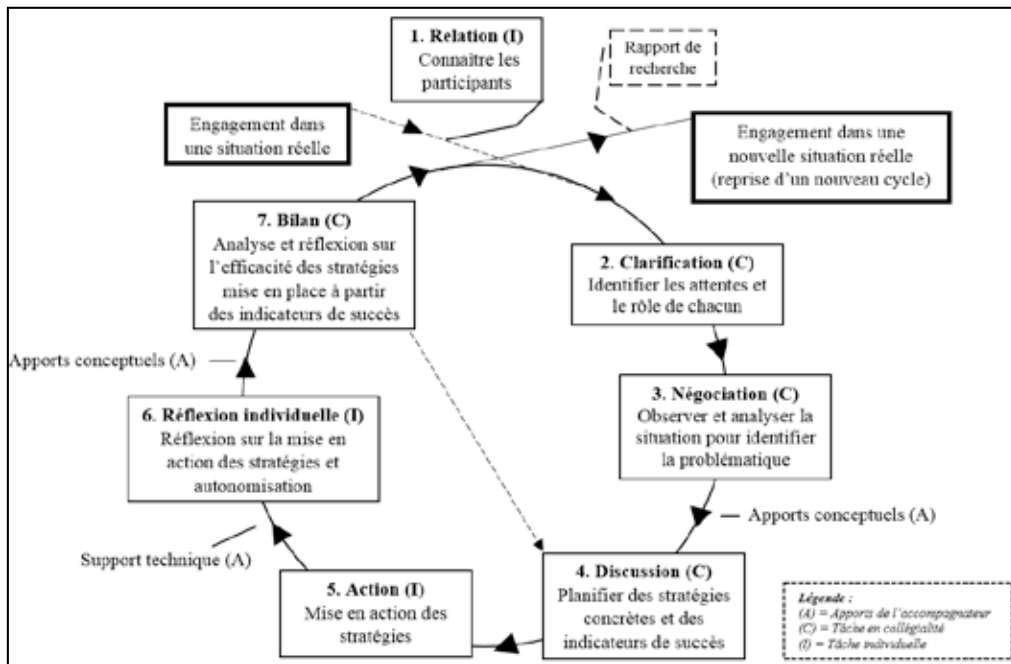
1. Relation (I)
Connaître les participants

Rapport de recherche

Engagement dans une situation réelle

Engagement dans une nouvelle situation réelle (reprise d'un nouveau cycle)

7. Bilan (C)
Analyse et réflexion sur l'efficacité des stratégies mise en place à partir des indicateurs de succès

2. Clarification (C)
Identifier les attentes et le rôle de chacun

Apports conceptuels (A)

3. Négociation (C)
Observer et analyser la situation pour identifier la problématique

6. Réflexion individuelle (I)
Réflexion sur la mise en action des stratégies et autonomisation

Apports conceptuels (A)

Support technique (A)

5. Action (I)
Mise en action des stratégies

4. Discussion (C)
Planifier des stratégies concrètes et des indicateurs de succès

Légende :
(A) = Apports de l'accompagnateur
(C) = Tâche en collégialité
(I) = Tâche individuelle